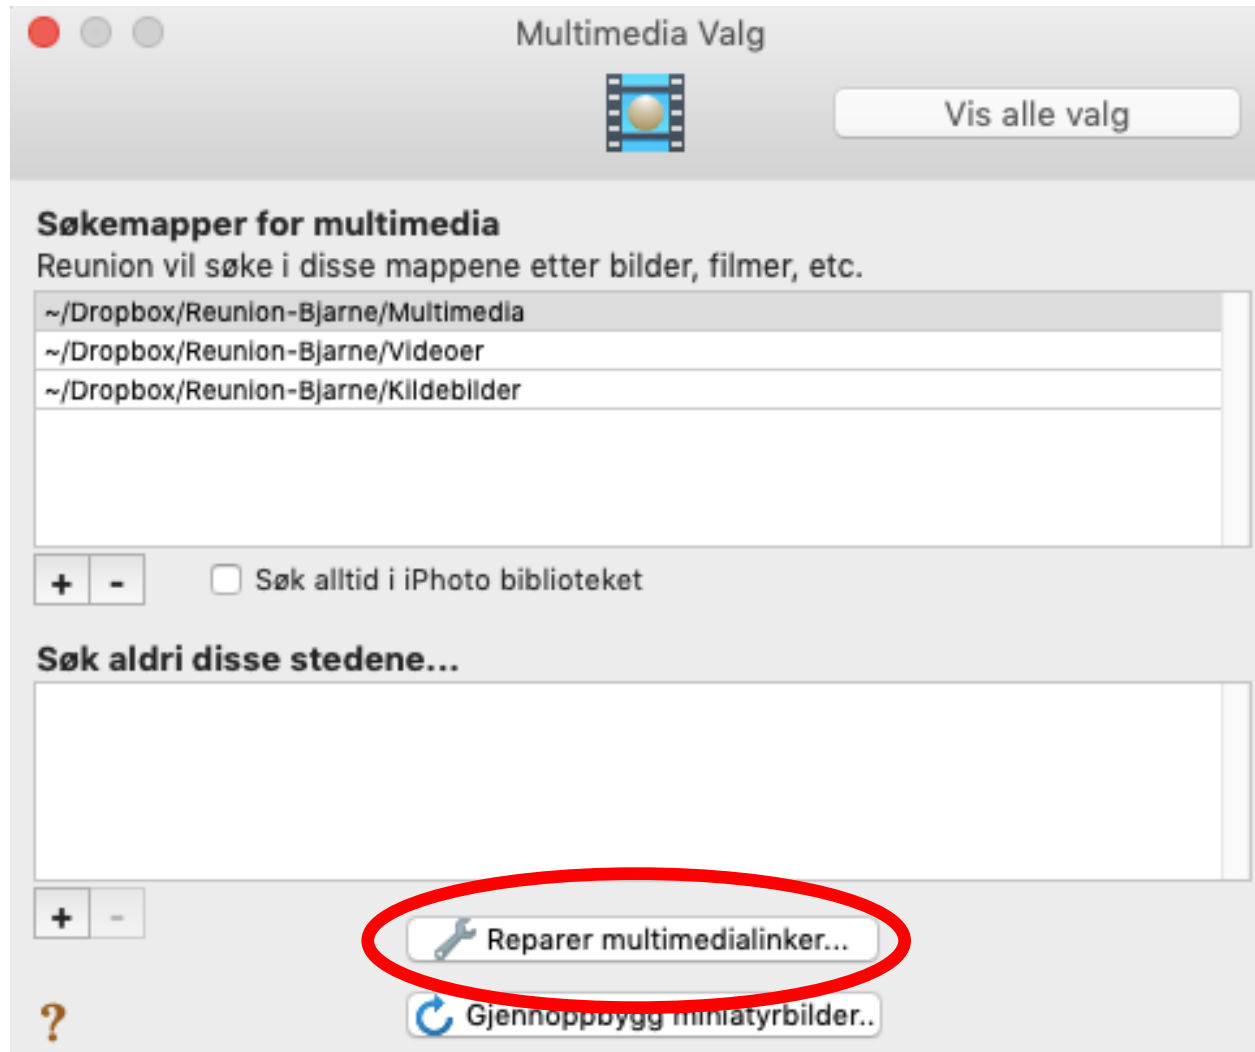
Multimedia Valg

Vis alle valg

Søkemapper for multimedia
Reunion vil søke i disse mappene etter bilder, filmer, etc.

~/Dropbox/Reunion-Bjarne/Multimedia
~/Dropbox/Reunion-Bjarne/Videoer
~/Dropbox/Reunion-Bjarne/Kildebilder

+ -

Søk alltid i iPhoto biblioteket

Søk aldri disse stedene...

+ -

Reparer multimedialinker...

?

Gjennoppbygg miniatyrbilder..